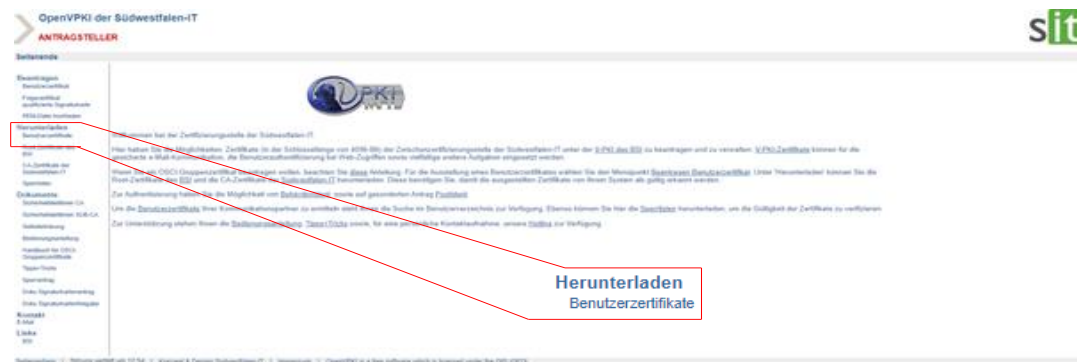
OpenVPKI der Südwestfalen-IT
ANTRAGSTELLER

sit

Seitenende

Beantragen
Benutzerzertifikat
Folgezertifikat qualifizierte Signaturkarte
PKI-Daten hochladen

Herunterladen
Benutzerzertifikate
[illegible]
CA-Zertifikate der Südwestfalen-IT
Sperrlisten

Dokumente
Sicherheitsleitlinien CA
Sicherheitsleitlinien SUB-CA
Gebührenordnung
Bedienungsanleitung
Handbuch für OSCI-Gruppenzertifikate
Tipps+Tricks
Sperrantrag
Infos Signaturkartenantrag
Infos Signaturkartenfreigabe

Kontakt
E-Mail

Links
BSI

Willkommen bei der Zertifizierungsstelle der Südwestfalen-IT.

Hier haben Sie die Möglichkeiten, Zertifikate (in der Schlüssellänge von 4096-Bit) der Zwischenzertifizierungsstelle der Südwestfalen-IT unter der V-PKI des BSI zu beantragen und zu verwalten. V-PKI-Zertifikate können für die gesicherte e-Mail-Kommunikation, die Benutzerauthentifizierung bei Web-Zugriffen sowie vielfältige andere Aufgaben eingesetzt werden.

Wenn Sie ein OSCI Gruppenzertifikat beantragen wollen, beachten Sie diese Anleitung. Für die Ausstellung eines Benutzerzertifikats wählen Sie den Menüpunkt Beantragen Benutzerzertifikat. Unter 'Herunterladen' können Sie die Root-Zertifikate der BSI und die CA-Zertifikate der Südwestfalen-IT herunterladen. Diese benötigen Sie, damit die ausgestellten Zertifikate von Ihrem System als gültig erkannt werden.

Zur Authentisierung haben Sie die Möglichkeit vom Behördenkontakt, sowie auf gesonderten Antrag Postident.

Um die Benutzerzertifikate Ihrer Kommunikationspartner zu ermitteln steht Ihnen die Suche im Benutzerverzeichnis zur Verfügung. Ebenso können Sie hier die Sperrlisten herunterladen, um die Gültigkeit der Zertifikate zu verifizieren.

Zur Unterstützung stehen Ihnen die Bedienungsanleitung, Tipps+Tricks sowie, für eine persönliche Kontaktaufnahme, unsere Hotline zur Verfügung.

Herunterladen
Benutzerzertifikate

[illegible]